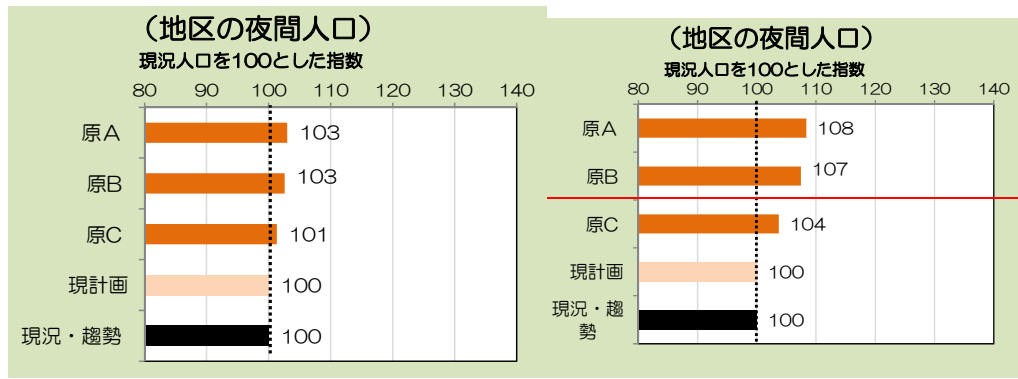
（地区の夜間人口）
現況人口を100とした指数

| | 値 |
|---|---|
| 原A | 103 |
| 原B | 103 |
| 原C | 101 |
| 現計画 | 100 |
| 現況・趨勢 | 100 |

80 90 100 110 120 130 140

（地区の夜間人口）
現況人口を100とした指数

| | 値 |
|---|---|
| 原A | 108 |
| 原B | 107 |
| 原C | 104 |
| 現計画 | 100 |
| 現況・趨勢 | 100 |

80 90 100 110 120 130 140